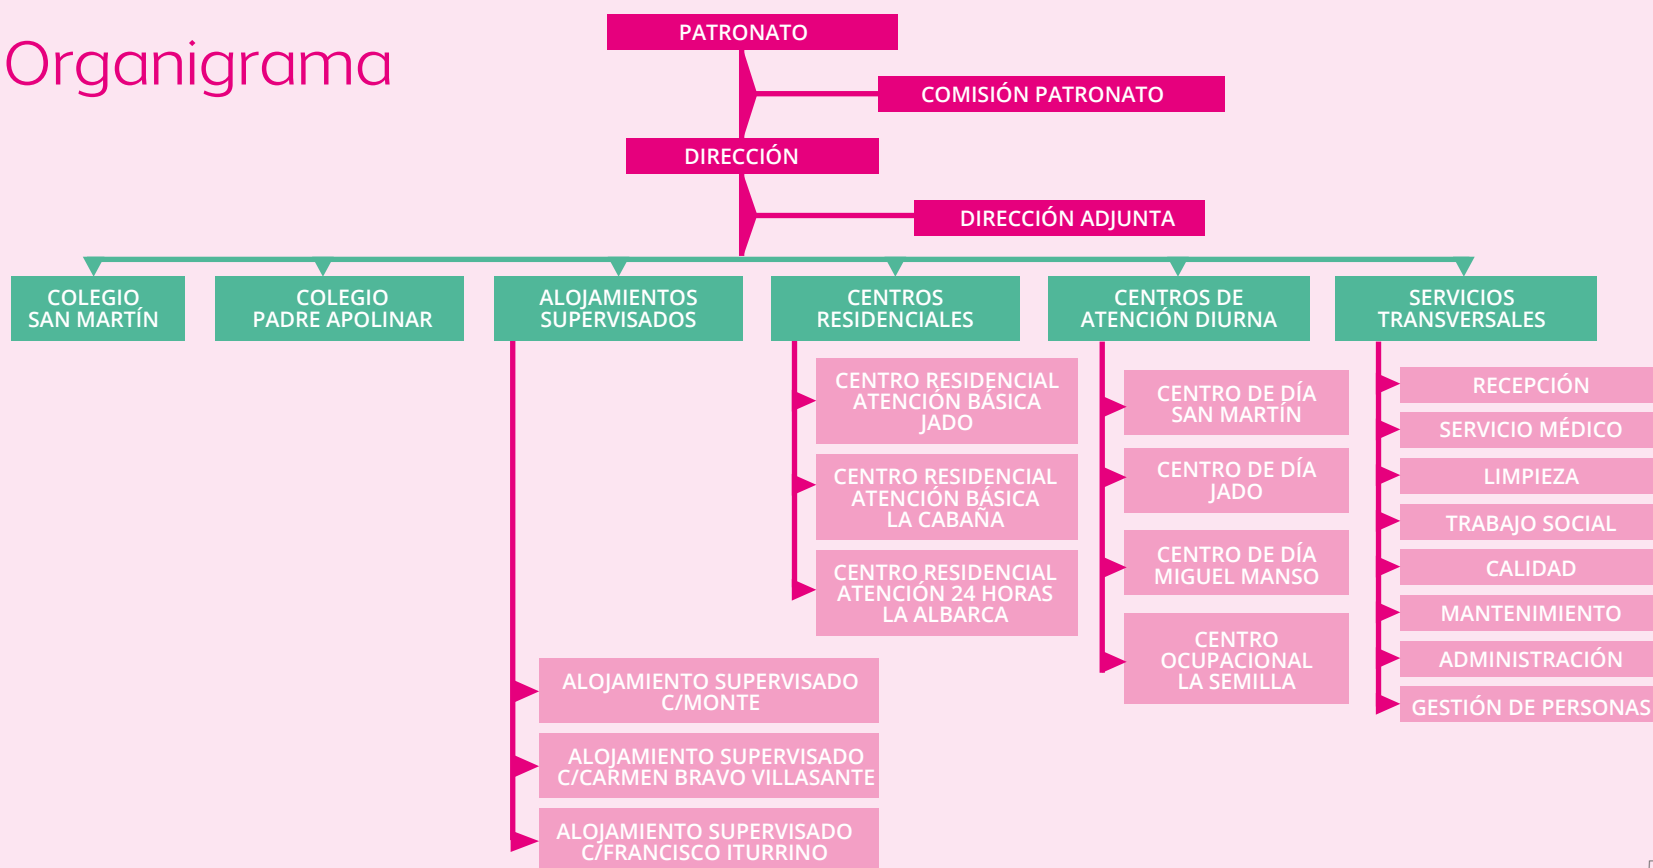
Organigrama

PATRONATO

COMISIÓN PATRONATO

DIRECCIÓN

DIRECCIÓN ADJUNTA

COLEGIO SAN MARTÍN

COLEGIO PADRE APOLINAR

ALOJAMIENTOS SUPERVISADOS

CENTROS RESIDENCIALES

CENTROS DE ATENCIÓN DIURNA

SERVICIOS TRANSVERSALES

CENTRO RESIDENCIAL ATENCIÓN BÁSICA JADO

CENTRO RESIDENCIAL ATENCIÓN BÁSICA LA CABAÑA

CENTRO RESIDENCIAL ATENCIÓN 24 HORAS LA ALBARCA

CENTRO DE DÍA SAN MARTÍN

CENTRO DE DÍA JADO

CENTRO DE DÍA MIGUEL MANSO

CENTRO OCUPACIONAL LA SEMILLA

RECEPCIÓN

SERVICIO MÉDICO

LIMPIEZA

TRABAJO SOCIAL

CALIDAD

MANTENIMIENTO

ADMINISTRACIÓN

GESTIÓN DE PERSONAS

ALOJAMIENTO SUPERVISADO C/MONTE

ALOJAMIENTO SUPERVISADO C/CARMEN BRAVO VILLASANTE

ALOJAMIENTO SUPERVISADO C/FRANCISCO ITURRINO